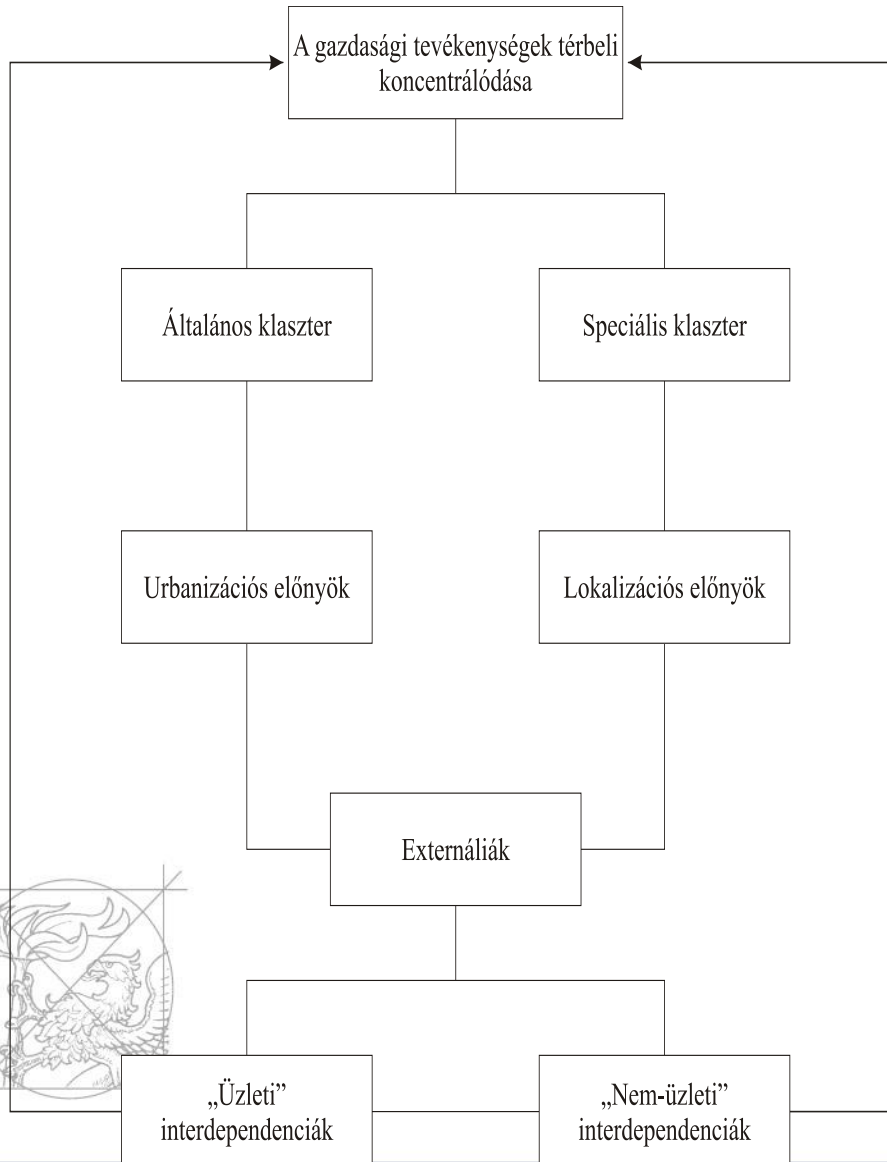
A gazdasági tevékenységek térbeli koncentrálódása

Általános klaszter

Speciális klaszter

Urbanizációs előnyök

Lokalizációs előnyök

Externáliák

„Üzleti" interdependenciák

„Nem-üzleti" interdependenciák